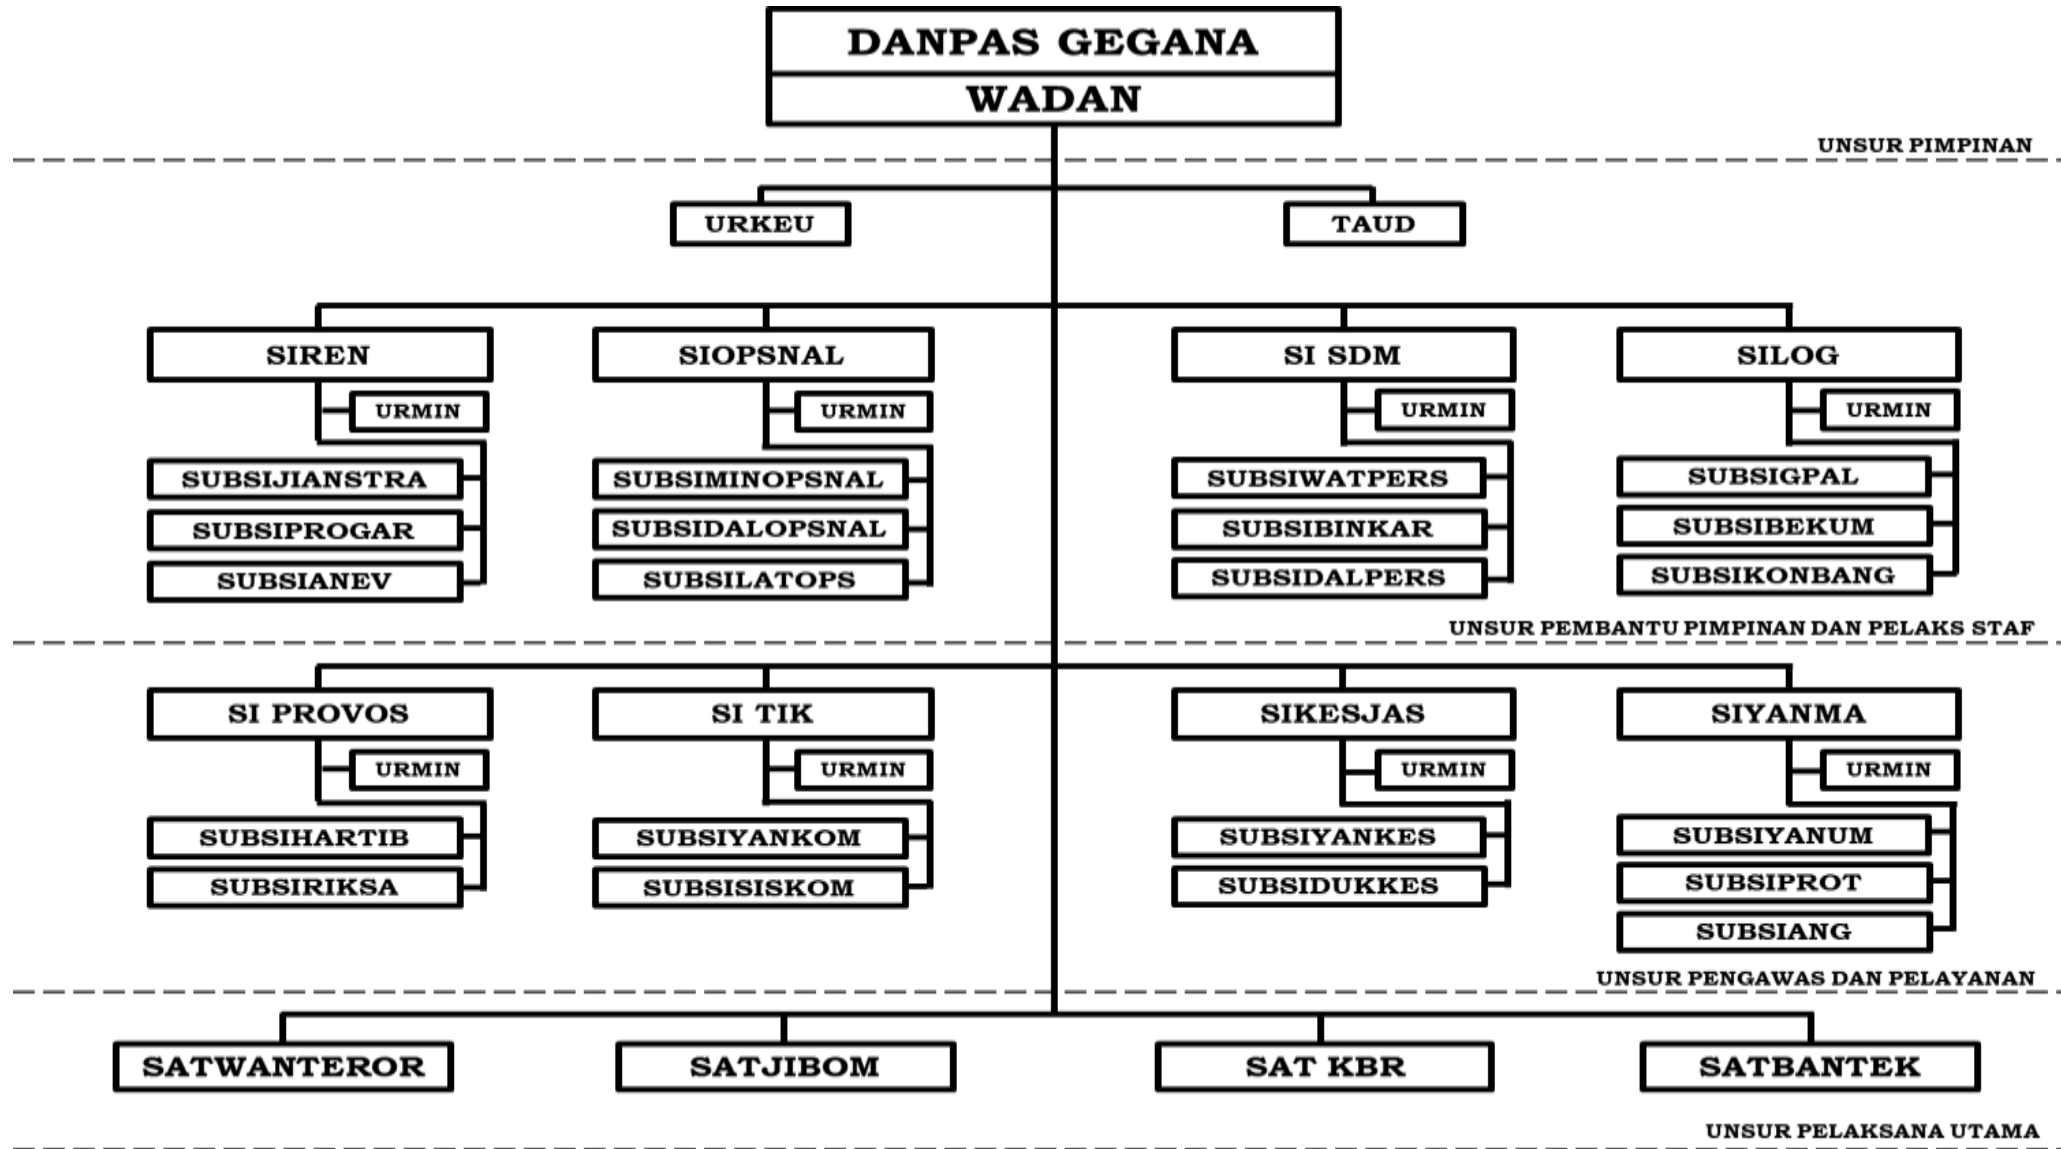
DANPAS GEGANA
WADAN

UNSUR PIMPINAN

URKEU
TAUD

SIREN
URMIN
SUBSIJIANSTRA
SUBSIPROGAR
SUBSIANEV

SIOPSNAL
URMIN
SUBSIMINOPSNAL
SUBSIDALOPSNAL
SUBSILATOPS

SI SDM
URMIN
SUBSIWATPERS
SUBSIBINKAR
SUBSIDALPERS

SILOG
URMIN
SUBSIGPAL
SUBSIBEKUM
SUBSIKONBANG

UNSUR PEMBANTU PIMPINAN DAN PELAKS STAF

SI PROVOS
URMIN
SUBSIHARTIB
SUBSIRIKSA

SI TIK
URMIN
SUBSIYANKOM
SUBSISISKOM

SIKESJAS
URMIN
SUBSIYANKES
SUBSIDUKKES

SIYANMA
URMIN
SUBSIYANUM
SUBSIPROT
SUBSIANG

UNSUR PENGAWAS DAN PELAYANAN

SATWANTEROR
SATJIBOM
SAT KBR
SATBANTEK

UNSUR PELAKSANA UTAMA